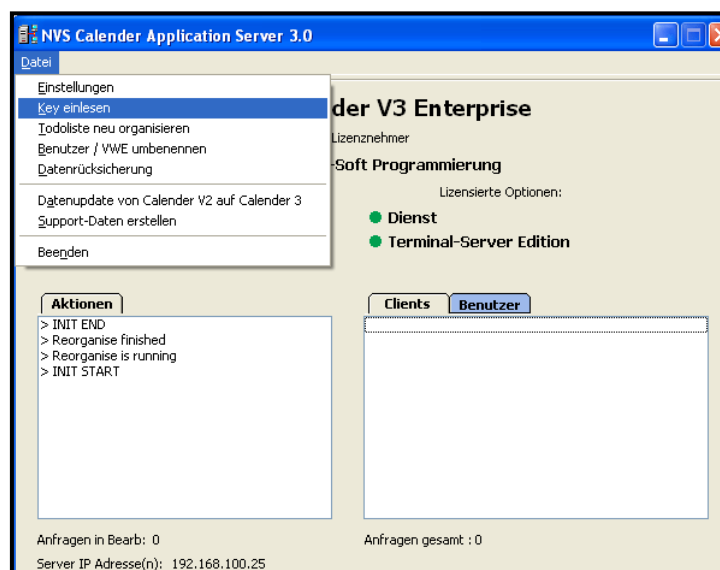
NVS Calender Application Server 3.0

Datei

Einstellungen
Key einlesen
Todoliste neu organisieren
Benutzer / VWE umbenennen
Datenrücksicherung
Datenupdate von Calender V2 auf Calender 3
Support-Daten erstellen
Beenden

der V3 Enterprise

Lizenznehmer

-Soft Programmierung

Lizensierte Optionen:

Dienst

Terminal-Server Edition

Aktionen

> INIT END
> Reorganise finished
> Reorganise is running
> INIT START

Clients | Benutzer

Anfragen in Bearb: 0

Anfragen gesamt : 0

Server IP Adresse(n): 192.168.100.25